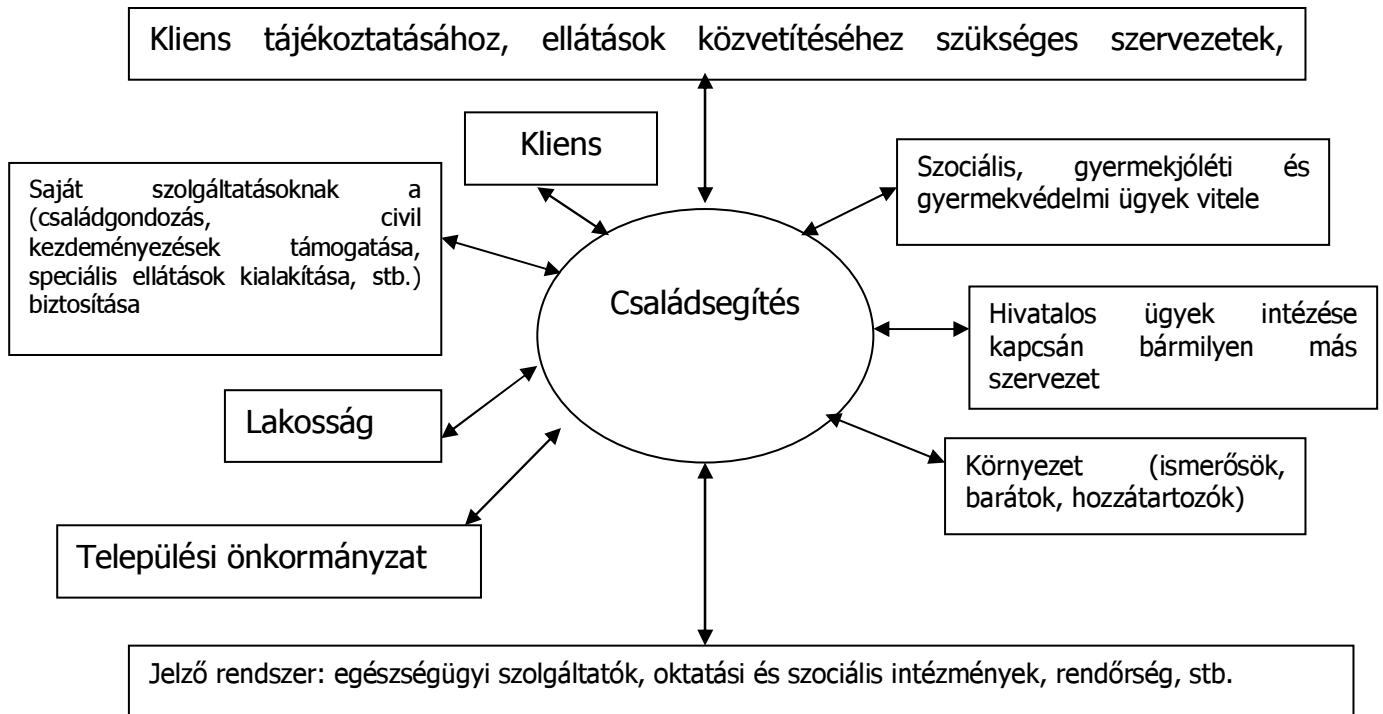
Kliens tájékoztatásához, ellátások közvetítéséhez szükséges szervezetek,

Kliens

Saját szolgáltatásoknak a (családgondozás, civil kezdeményezések támogatása, speciális ellátások kialakítása, stb.) biztosítása

Szociális, gyermekjóléti és gyermekvédelmi ügyek vitele

Családsegítés

Hivatalos ügyek intézése kapcsán bármilyen más szervezet

Lakosság

Környezet (ismerősök, barátok, hozzátartozók)

Települési önkormányzat

Jelző rendszer: egészségügyi szolgáltatók, oktatási és szociális intézmények, rendőrség, stb.